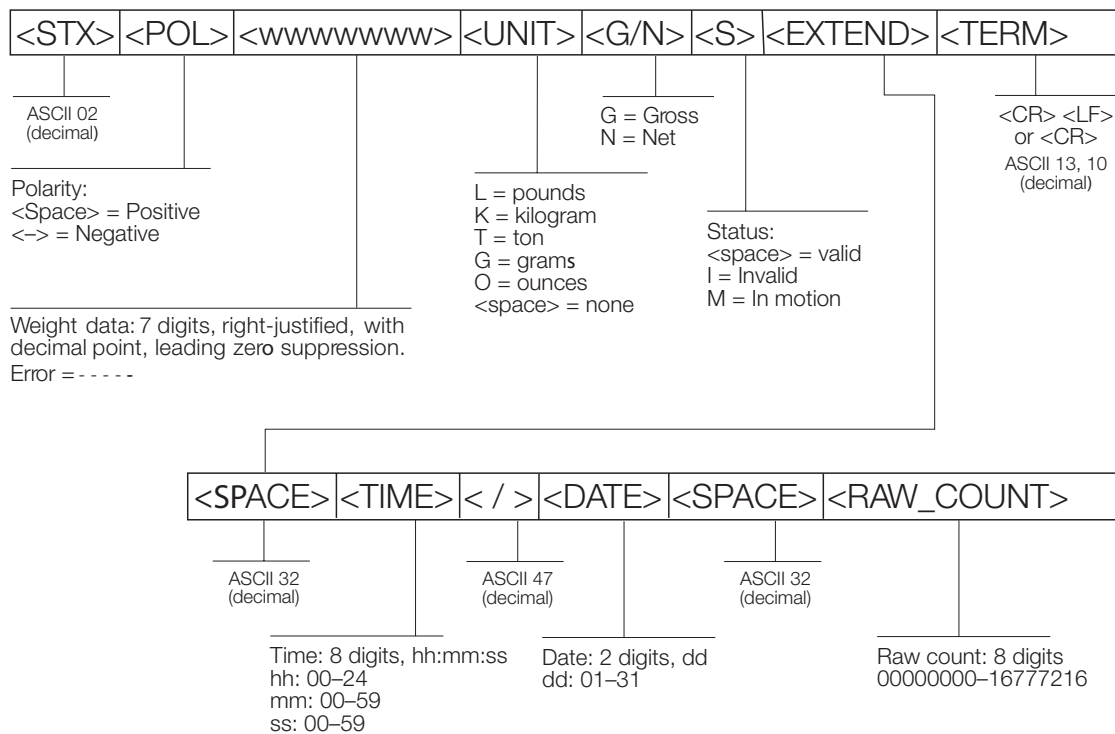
| <STX> | <POL> | <wwwwwww> | <UNIT> | <G/N> | <S> | <EXTEND> | <TERM> |
|---|---|---|---|---|---|---|---|

ASCII 02 (decimal)

G = Gross
N = Net

<CR> <LF> or <CR>
ASCII 13, 10 (decimal)

Polarity:
<Space> = Positive
<–> = Negative

L = pounds
K = kilogram
T = ton
G = grams
O = ounces
<space> = none

Status:
<space> = valid
I = Invalid
M = In motion

Weight data: 7 digits, right-justified, with decimal point, leading zero suppression.
Error = - - - - -

| <SPACE> | <TIME> | < / > | <DATE> | <SPACE> | <RAW_COUNT> |
|---|---|---|---|---|---|

ASCII 32 (decimal)

ASCII 47 (decimal)

ASCII 32 (decimal)

Time: 8 digits, hh:mm:ss
hh: 00–24
mm: 00–59
ss: 00–59

Date: 2 digits, dd
dd: 01–31

Raw count: 8 digits
00000000–16777216